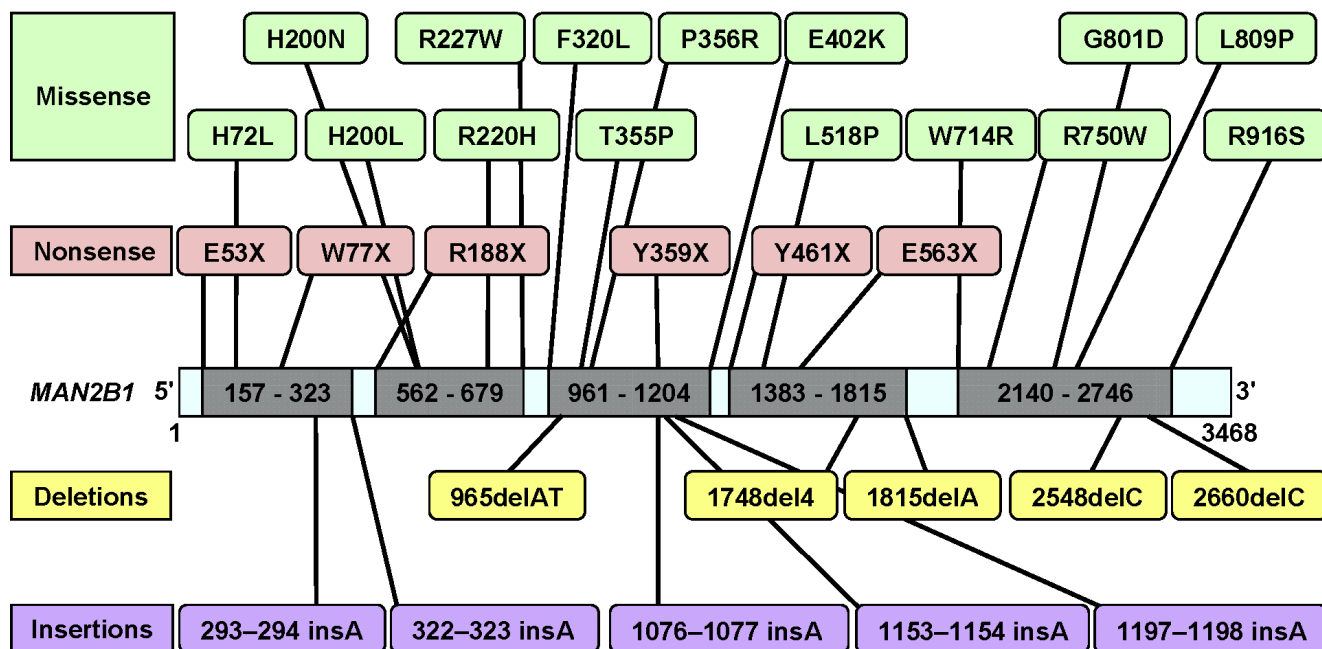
Missense

H200N R227W F320L P356R E402K G801D L809P

H72L H200L R220H T355P L518P W714R R750W R916S

Nonsense

E53X W77X R188X Y359X Y461X E563X

MAN2B1 5' 157 - 323 562 - 679 961 - 1204 1383 - 1815 2140 - 2746 3'

1 3468

Deletions

965delAT 1748del4 1815delA 2548delC 2660delC

Insertions

293–294 insA 322–323 insA 1076–1077 insA 1153–1154 insA 1197–1198 insA